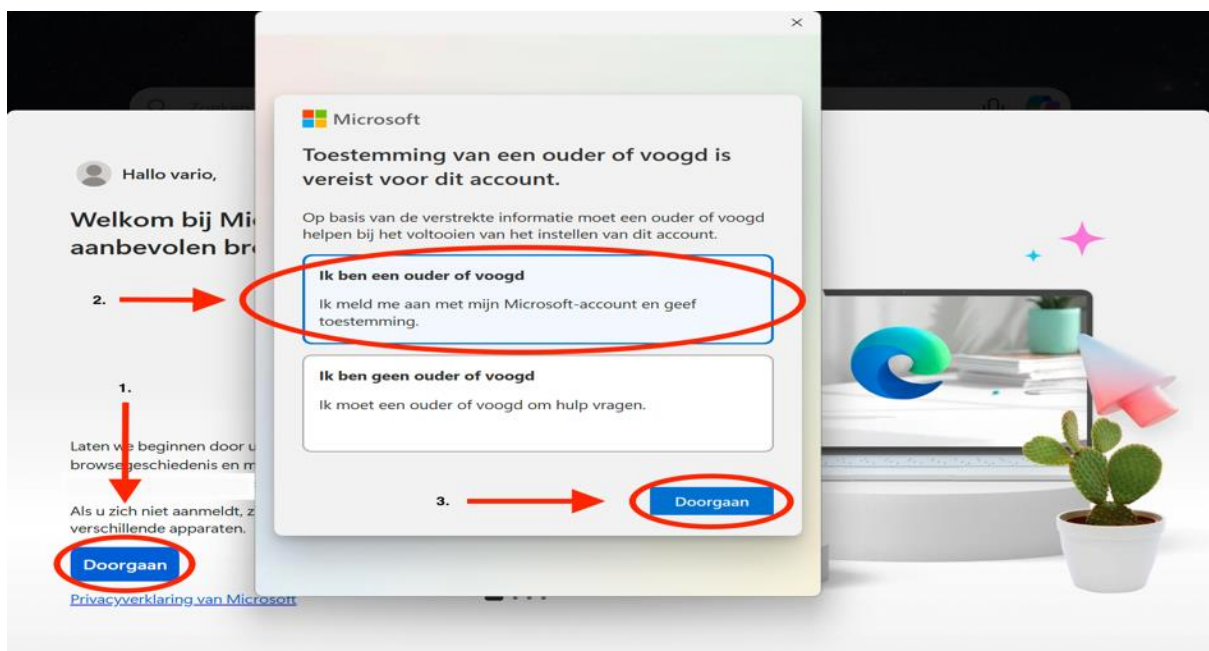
×

Microsoft

Toestemming van een ouder of voogd is vereist voor dit account.

Op basis van de verstrekte informatie moet een ouder of voogd helpen bij het voltooien van het instellen van dit account.

Ik ben een ouder of voogd

Ik meld me aan met mijn Microsoft-account en geef toestemming.

Ik ben geen ouder of voogd

Ik moet een ouder of voogd om hulp vragen.

3.

Doorgaan

Hallo vario,

Welkom bij Mi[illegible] aanbevolen br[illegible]

2.

1.

Laten we beginnen door u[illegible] browsegeschiedenis en m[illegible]

Als u zich niet aanmeldt, z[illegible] verschillende apparaten.

Doorgaan

Privacyverklaring van Microsoft